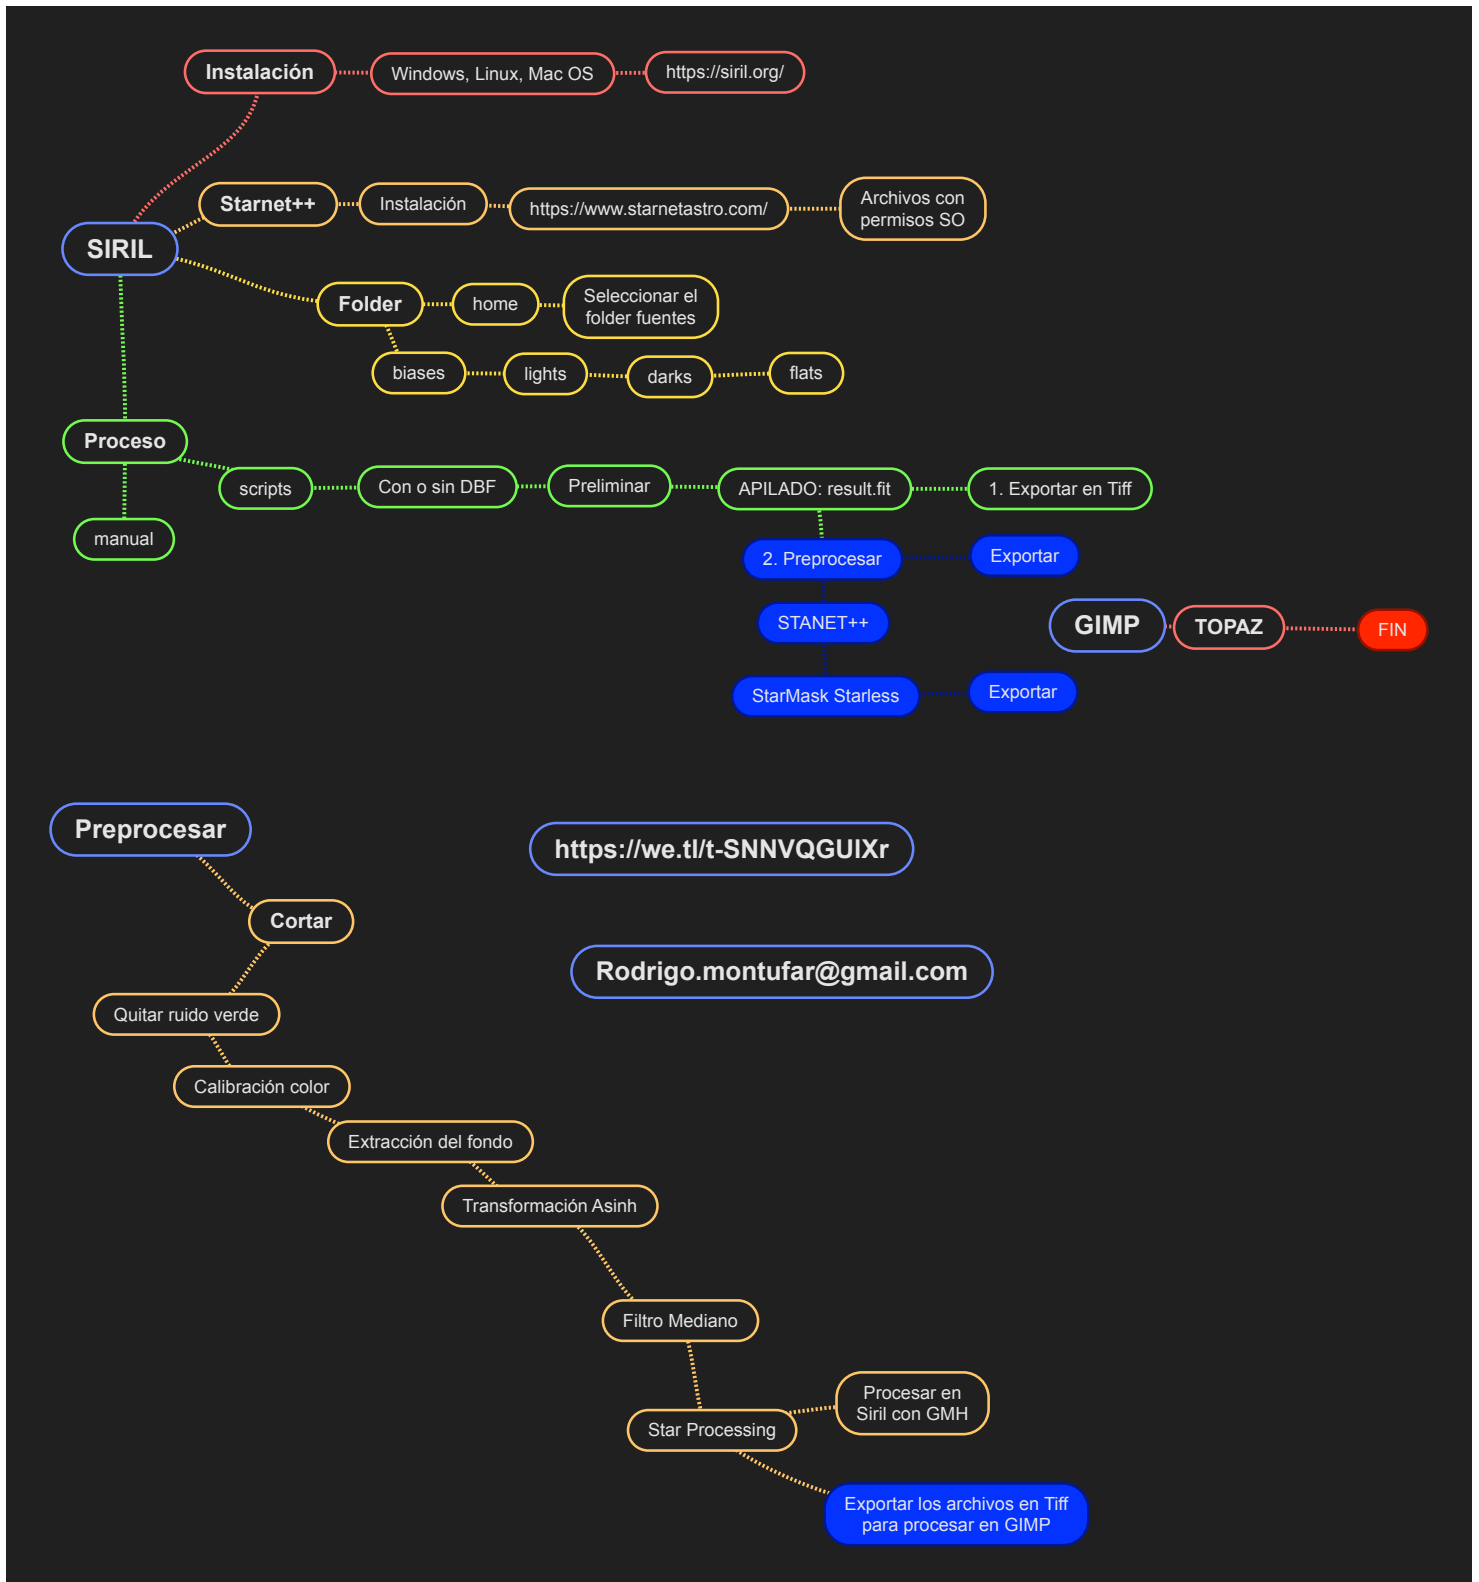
Instalación
Windows, Linux, Mac OS
https://siril.org/

Starnet++
Instalación
https://www.starnetastro.com/
Archivos con permisos SO

SIRIL

Folder
home
Seleccionar el folder fuentes
biases
lights
darks
flats

Proceso
scripts
Con o sin DBF
Preliminar
APILADO: result.fit
1. Exportar en Tiff
manual

2. Preprocesar
Exportar
STANET++
StarMask Starless
Exportar

GIMP
TOPAZ
FIN

Preprocesar
Cortar
Quitar ruido verde
Calibración color
Extracción del fondo
Transformación Asinh
Filtro Mediano
Star Processing
Procesar en Siril con GMH
Exportar los archivos en Tiff para procesar en GIMP

https://we.tl/t-SNNVQGUIXr

Rodrigo.montufar@gmail.com